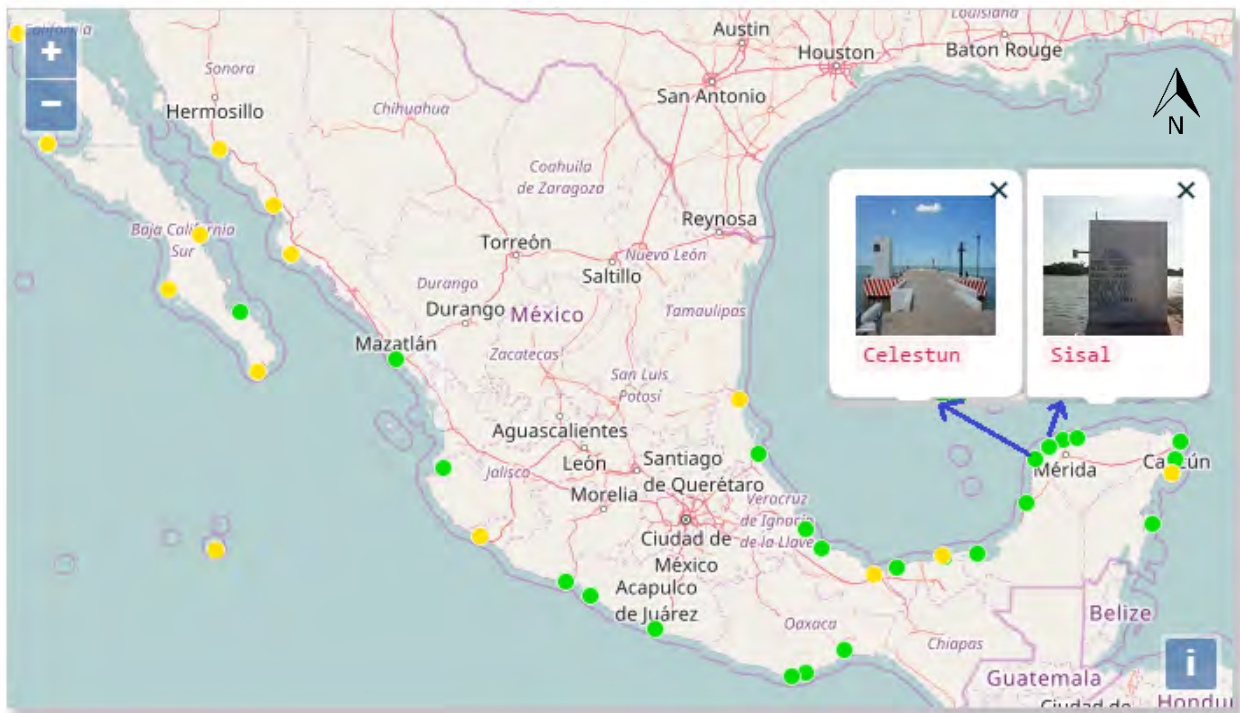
California
+
−
Sonora
Hermosillo
Chihuahua
Austin
Houston
Louisiana
Baton Rouge
San Antonio
N
Coahuila de Zaragoza
Baja California Sur
Reynosa
Torreón
Nuevo León
Saltillo
Durango
Durango
México
Tamaulipas
Mazatlán
Zacatecas
San Luis Potosí
×
Celestun
×
Sisal
Aguascalientes
Jalisco
León
Santiago de Querétaro
Mérida
Cancún
Morelia
Veracruz de Ignacio de la Llave
Ciudad de México
Acapulco de Juárez
Oaxaca
Chiapas
Belize
Guatemala
Ciudad de
Hondu
i